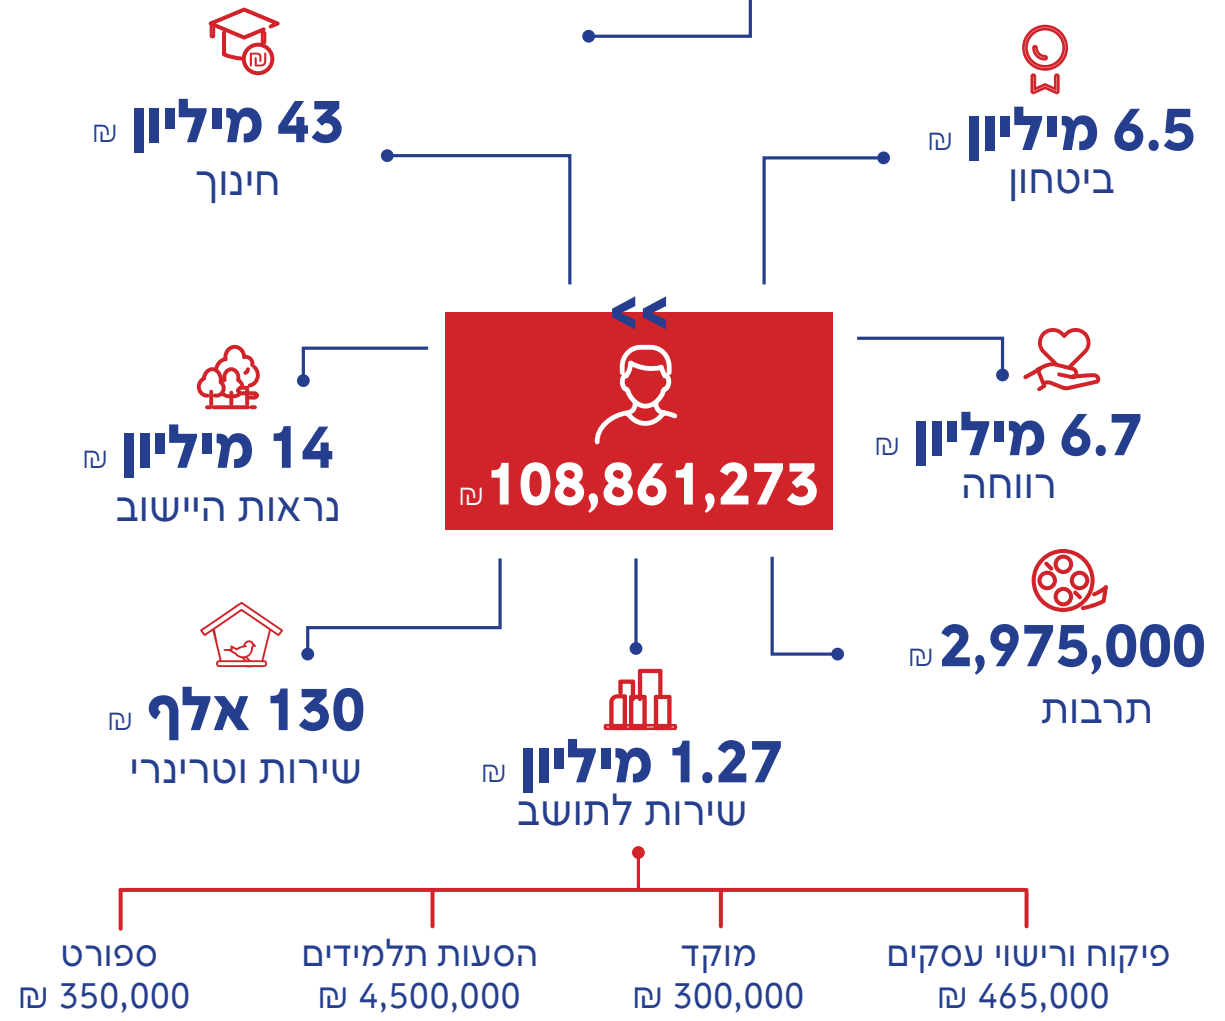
6.5 מיליון ₪
ביטחון

43 מיליון ₪
חינוך

108,861,273 ₪

6.7 מיליון ₪
רווחה

14 מיליון ₪
נראות היישוב

2,975,000 ₪
תרבות

130 אלף ₪
שירות וטרינרי

1.27 מיליון ₪
שירות לתושב

פיקוח ורישוי עסקים
465,000 ₪

מוקד
300,000 ₪

הסעות תלמידים
4,500,000 ₪

ספורט
350,000 ₪